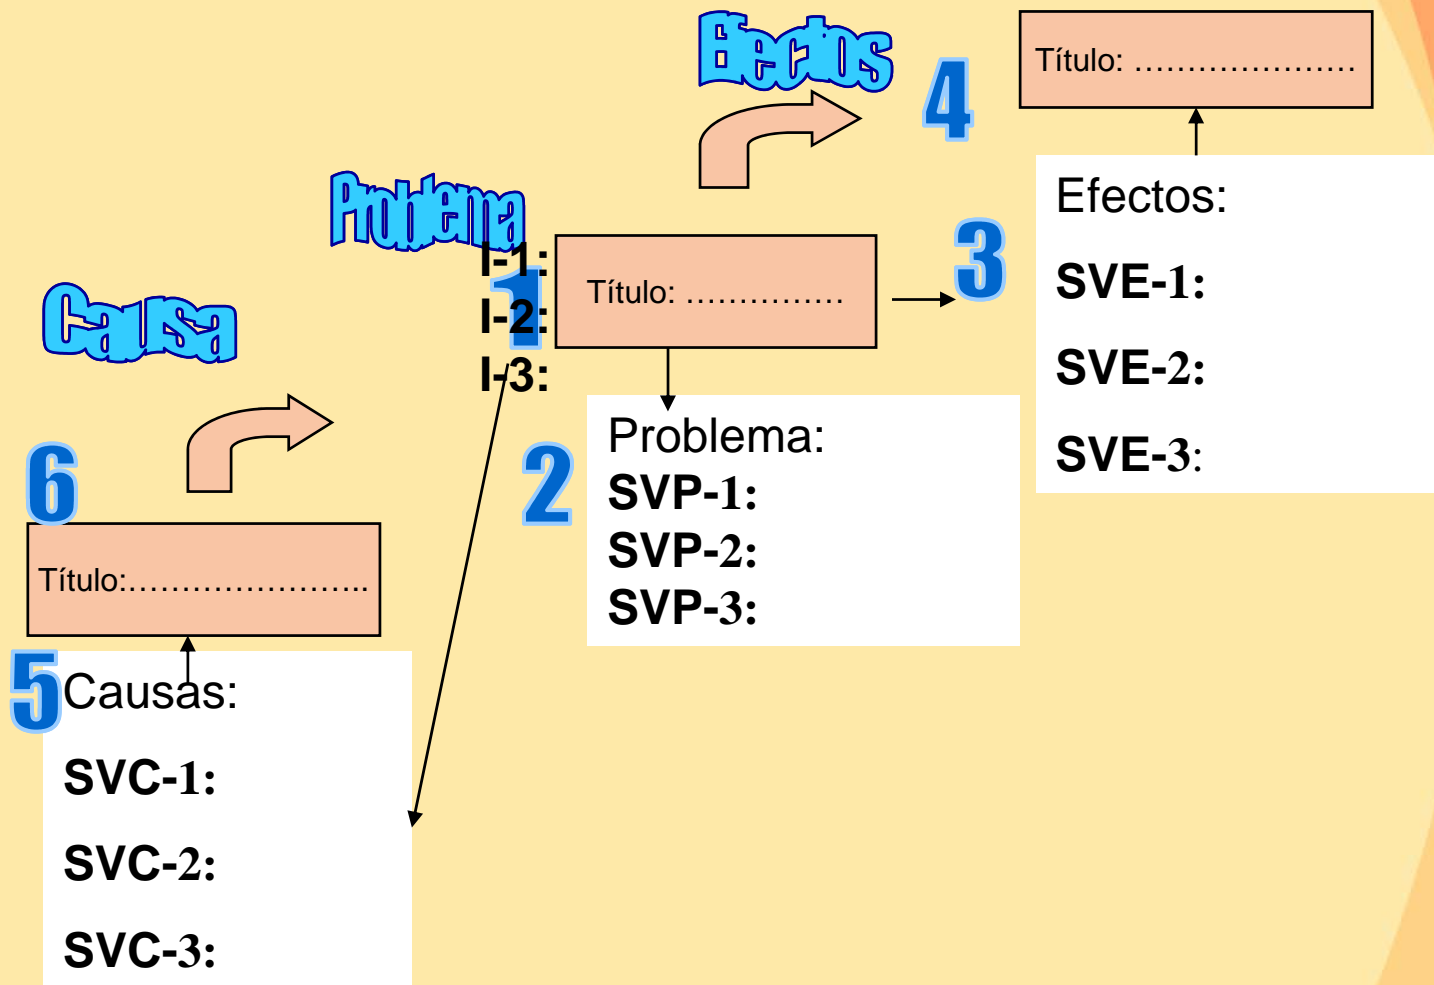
Efectos

4

Título: ......................

Efectos:

SVE-1:

SVE-2:

SVE-3:

Problema

I-1:
I-2:
I-3:

1

Título: ...............

3

Causa

Problema:
SVP-1:
SVP-2:
SVP-3:

2

6

Título:.......................

5

Causas:

SVC-1:

SVC-2:

SVC-3: